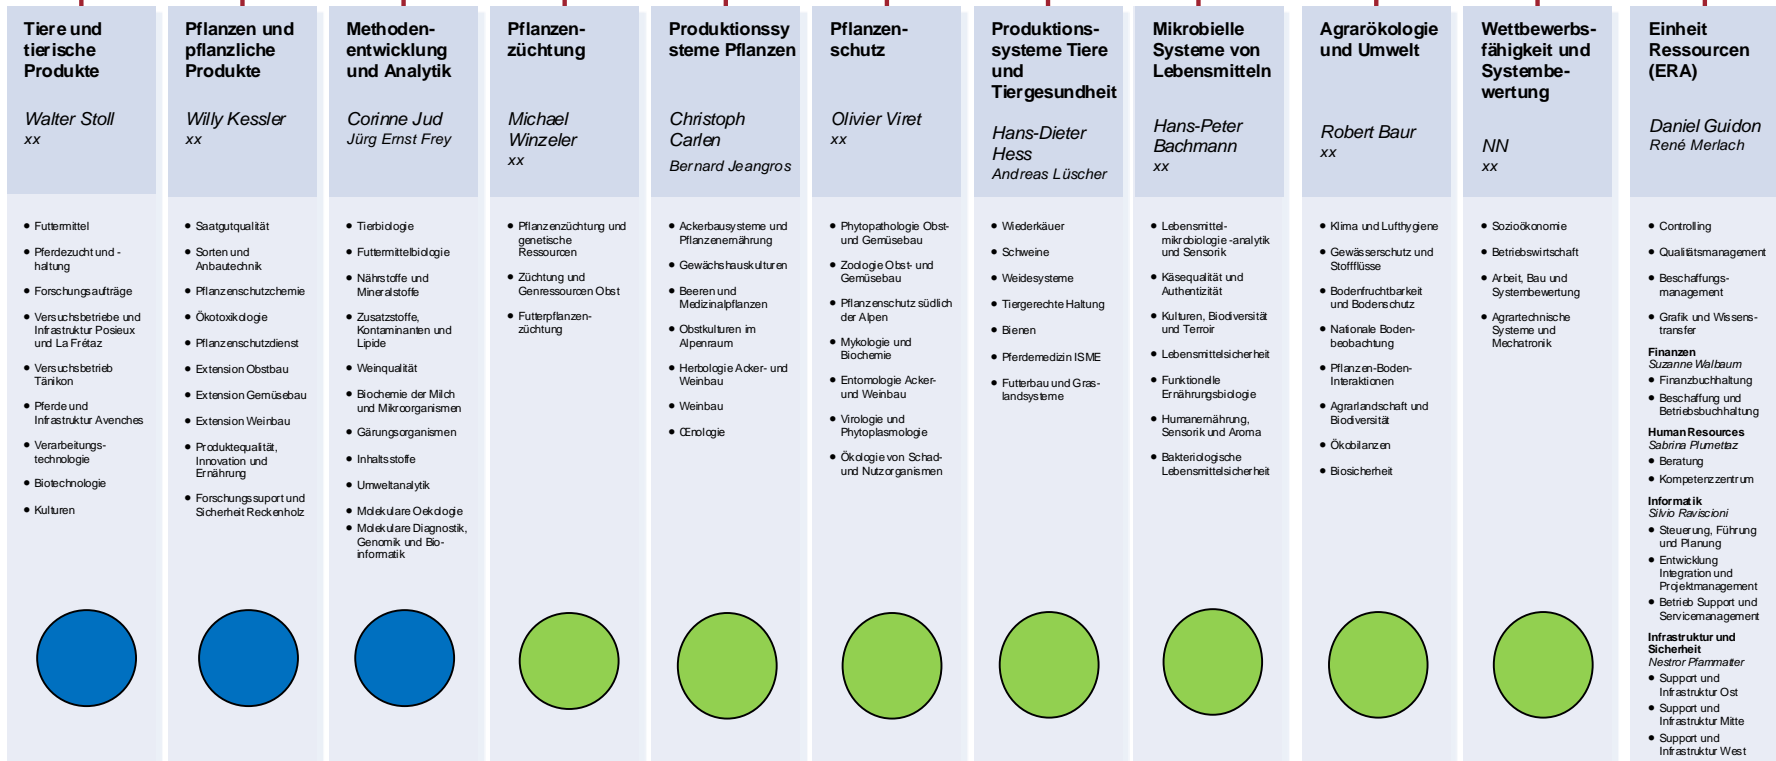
Tiere und tierische Produkte

Walter Stoll
xx

- Futtermittel
- Pferdezucht und -haltung
- Forschungsaufträge
- Versuchsbetriebe und Infrastruktur Posieux und La Frêtaz
- Versuchsbetrieb Tänikon
- Pferde und Infrastruktur Avenches
- Verarbeitungs-technologie
- Biotechnologie
- Kulturen

Pflanzen und pflanzliche Produkte

Willy Kessler
xx

- Saatgutqualität
- Sorten und Anbautechnik
- Pflanzenschutzchemie
- Ökotoxikologie
- Pflanzenschutzdienst
- Extension Obstbau
- Extension Gemüsebau
- Extension Weinbau
- Produktequalität, Innovation und Ernährung
- Forschungssuport und Sicherheit Reckenholz

Methodenentwicklung und Analytik

Corinne Jud
Jürg Ernst Frey

- Tierbiologie
- Futtermittelbiologie
- Nährstoffe und Mineralstoffe
- Zusatzstoffe, Kontaminanten und Lipide
- Weinqualität
- Biochemie der Milch und Mikroorganismen
- Gärungsorganismen
- Inhaltsstoffe
- Umweltanalytik
- Molekulare Oekologie
- Molekulare Diagnostik, Genomik und Bioinformatik

Pflanzenzüchtung

Michael Winzeler
xx

- Pflanzenzüchtung und genetische Ressourcen
- Züchtung und Genressourcen Obst
- Futterpflanzenzüchtung

Produktionssysteme Pflanzen

Christoph Carlen
Bernard Jeangros

- Ackerbausysteme und Pflanzenernährung
- Gewächshauskulturen
- Beeren und Medizinalpflanzen
- Obstkulturen im Alpenraum
- Herbologie Acker- und Weinbau
- Weinbau
- Œnologie

Pflanzenschutz

Olivier Viret
xx

- Phytopathologie Obst- und Gemüsebau
- Zoologie Obst- und Gemüsebau
- Pflanzenschutz südlich der Alpen
- Mykologie und Biochemie
- Entomologie Acker- und Weinbau
- Virologie und Phytoplasmologie
- Ökologie von Schad- und Nutzorganismen

Produktionssysteme Tiere und Tiergesundheit

Hans-Dieter Hess
Andreas Lüscher

- Wiederkäuer
- Schweine
- Weidesysteme
- Tiergerechte Haltung
- Bienen
- Pferdemedizin ISME
- Futterbau und Graslandsysteme

Mikrobielle Systeme von Lebensmitteln

Hans-Peter Bachmann
xx

- Lebensmittel-mikrobiologie -analytik und Sensorik
- Käsequalität und Authentizität
- Kulturen, Biodiversität und Terroir
- Lebensmittelsicherheit
- Funktionelle Ernährungsbiologie
- Humanernährung, Sensorik und Aroma
- Bakteriologische Lebensmittelsicherheit

Agrarökologie und Umwelt

Robert Baur
xx

- Klima und Lufthygiene
- Gewässerschutz und Stoffflüsse
- Bodenfruchtbarkeit und Boderschutz
- Nationale Boden-beobachtung
- Pflanzen-Boden-Interaktionen
- Agrarlandschaft und Biodiversität
- Ökobilanzen
- Biosicherheit

Wettbewerbsfähigkeit und Systembewertung

NN
xx

- Sozioökonomie
- Betriebswirtschaft
- Arbeit, Bau und Systembewertung
- Agrartechnische Systeme und Mechatronik

Einheit Ressourcen (ERA)

Daniel Guidon
René Merlach

- Controlling
- Qualitätsmanagement
- Beschaffungs-management
- Grafik und Wissens-transfer

Finanzen
Suzanne Walbaum
- Finanzbuchhaltung
- Beschaffung und Betriebsbuchhaltung

Human Resources
Sabrina Plumettaz
- Beratung
- Kompetenzzentrum

Informatik
Silvio Raviscioni
- Steuerung, Führung und Planung
- Entwicklung Integration und Projektmanagement
- Betrieb Support und Servicemanagement

Infrastruktur und Sicherheit
Nestror Pfammatter
- Support und Infrastruktur Ost
- Support und Infrastruktur Mitte
- Support und Infrastruktur West